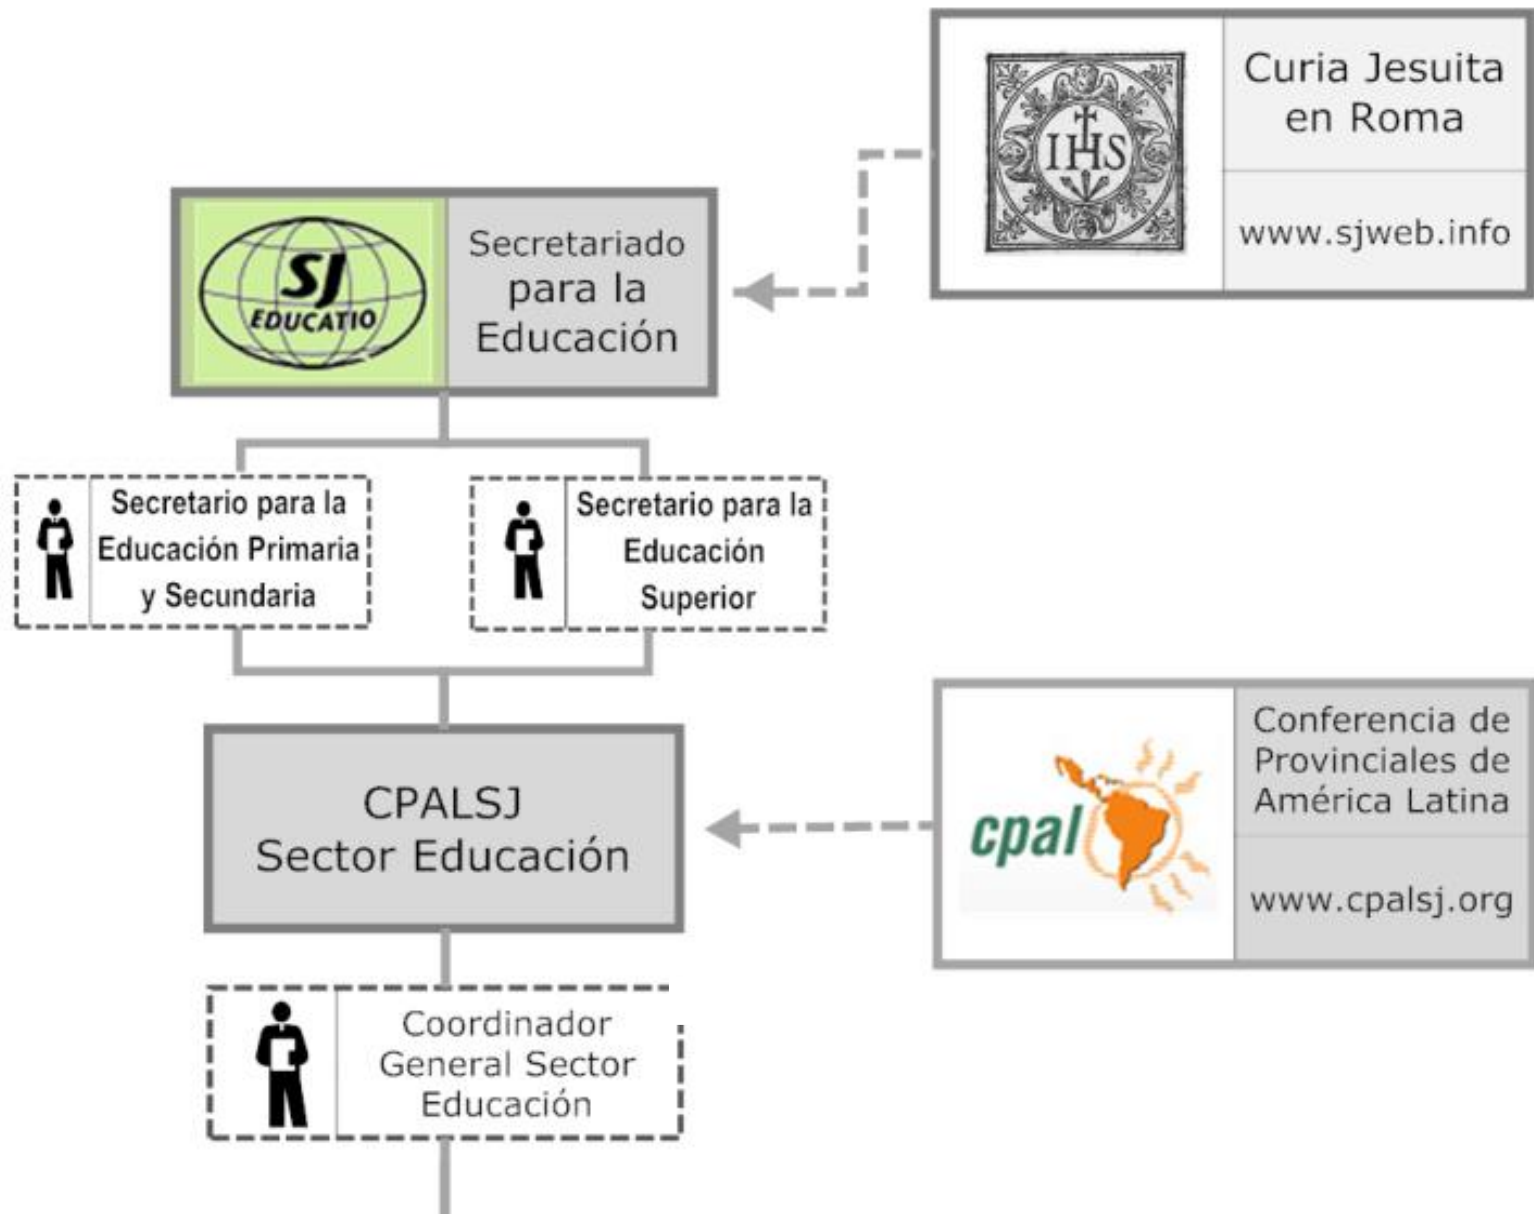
IHS

Curia Jesuita en Roma

www.sjweb.info

SJ EDUCATIO

Secretariado para la Educación

Secretario para la Educación Primaria y Secundaria

Secretario para la Educación Superior

CPALSJ Sector Educación

cpal

Conferencia de Provinciales de América Latina

www.cpalsj.org

Coordinador General Sector Educación